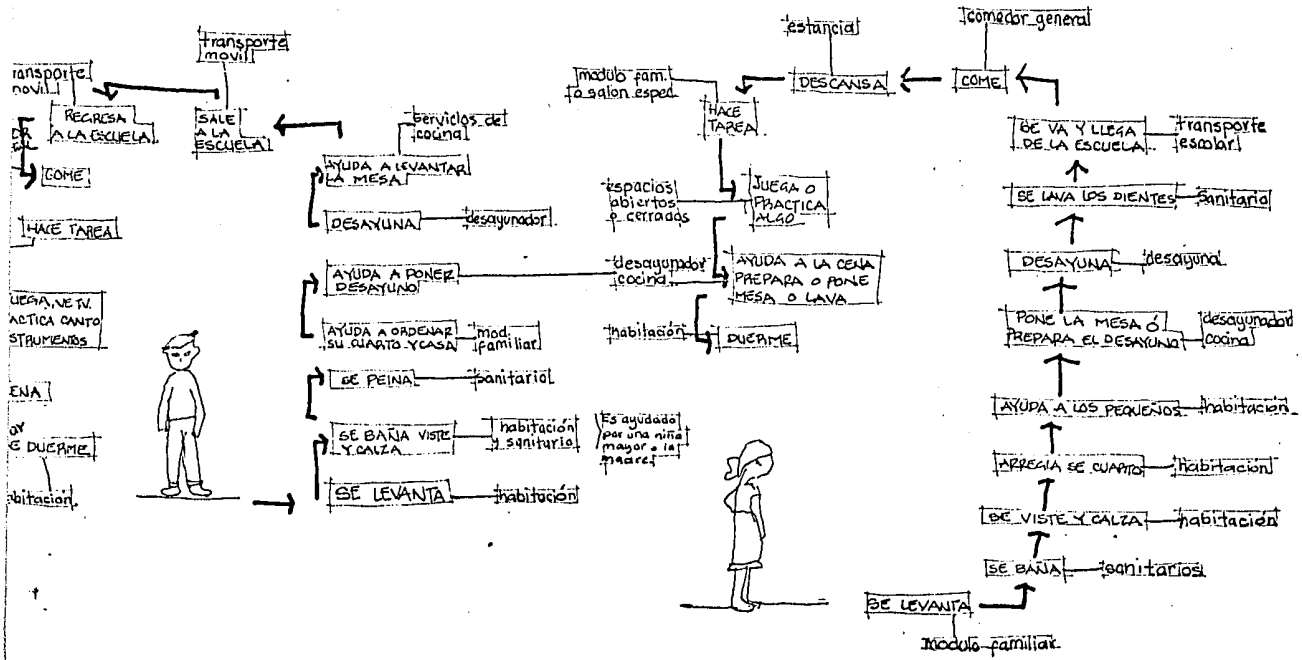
transporte movil

ransporte movil

REGRESA A LA ESCUELA

SALE A LA ESCUELA

DR EL

COME

HACE TAREA

LEGA, VE TV. ACTICA CANTO STRUMENTOS

ENA

OY E DUERME

bitación

servicios de cocina

AYUDA A LEVANTAR LA MESA

DESAYUNA — desayunador

AYUDA A PONER DESAYUNO

AYUDA A ORDENAR SU CUARTO Y CASA — mod. familiar

SE PEINA — sanitario

SE BAÑA VISTE Y CALZA — habitación y sanitario

Es ayudado por una niña mayor o la madre

SE LEVANTA — habitación

estancia

modulo fam. o salon esped.

DESCANSA

HACE TAREA

espacios abiertos o cerrados

JUEGA O PRACTICA ALGO

desayunador cocina

AYUDA A LA CENA PREPARA O PONE MESA O LAVA

habitación

DUERME

comedor general

COME

SE VA Y LLEGA DE LA ESCUELA — transporte escolar

SE LAVA LOS DIENTES — sanitario

DESAYUNA — desayunad

PONE LA MESA Ó PREPARA EL DESAYUNO — desayunador cocina

AYUDA A LOS PEQUEÑOS — habitación

ARREGLA SE CUARTO — habitación

SE VISTE Y CALZA — habitación

SE BAÑA — sanitarios

SE LEVANTA

Modulo familiar